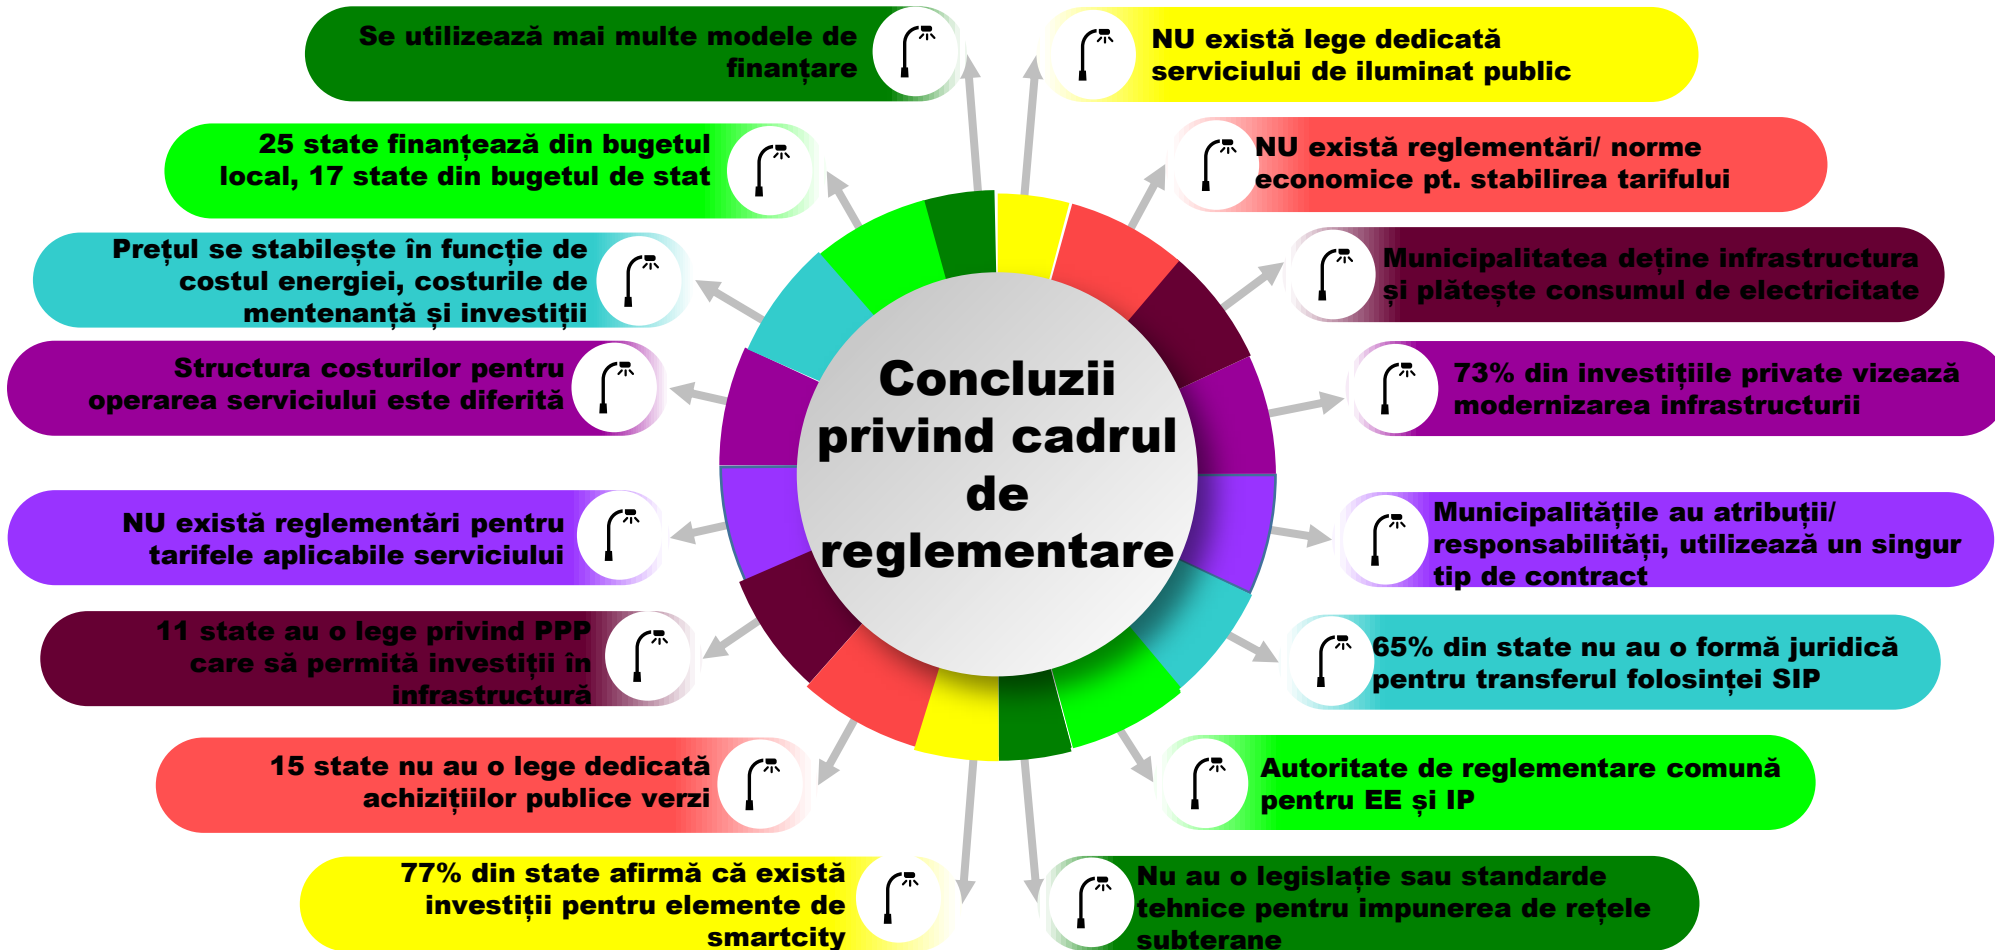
Concluzii privind cadrul de reglementare

Se utilizează mai multe modele de finanțare

NU există lege dedicată serviciului de iluminat public

25 state finanțează din bugetul local, 17 state din bugetul de stat

NU există reglementări/ norme economice pt. stabilirea tarifului

Prețul se stabilește în funcție de costul energiei, costurile de mentenanță și investiții

Municipalitatea deține infrastructura și plătește consumul de electricitate

Structura costurilor pentru operarea serviciului este diferită

73% din investițiile private vizează modernizarea infrastructurii

NU există reglementări pentru tarifele aplicabile serviciului

Municipalitățile au atribuții/ responsabilități, utilizează un singur tip de contract

11 state au o lege privind PPP care să permită investiții în infrastructură

65% din state nu au o formă juridică pentru transferul folosinței SIP

15 state nu au o lege dedicată achizițiilor publice verzi

Autoritate de reglementare comună pentru EE și IP

77% din state afirmă că există investiții pentru elemente de smartcity

Nu au o legislație sau standarde tehnice pentru impunerea de rețele subterane